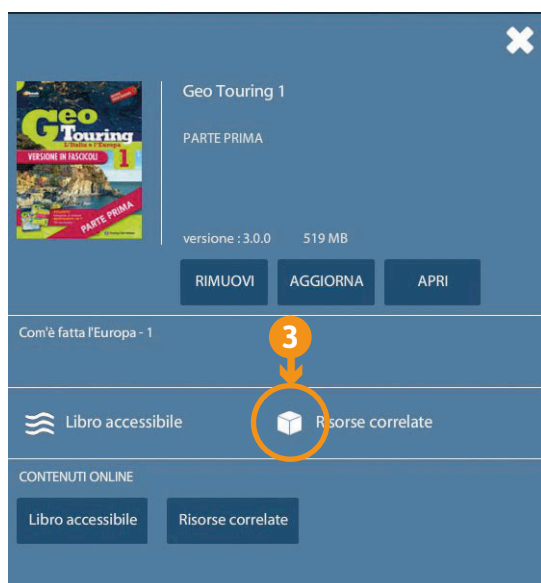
Geo Touring
L'Italia e l'Europa
VERSIONE IN FASCICOLI
1
PARTE PRIMA

Geo Touring 1

PARTE PRIMA

versione : 3.0.0 519 MB

RIMUOVI AGGIORNA APRI

Com'è fatta l'Europa - 1

3

Libro accessibile Risorse correlate

CONTENUTI ONLINE

Libro accessibile Risorse correlate